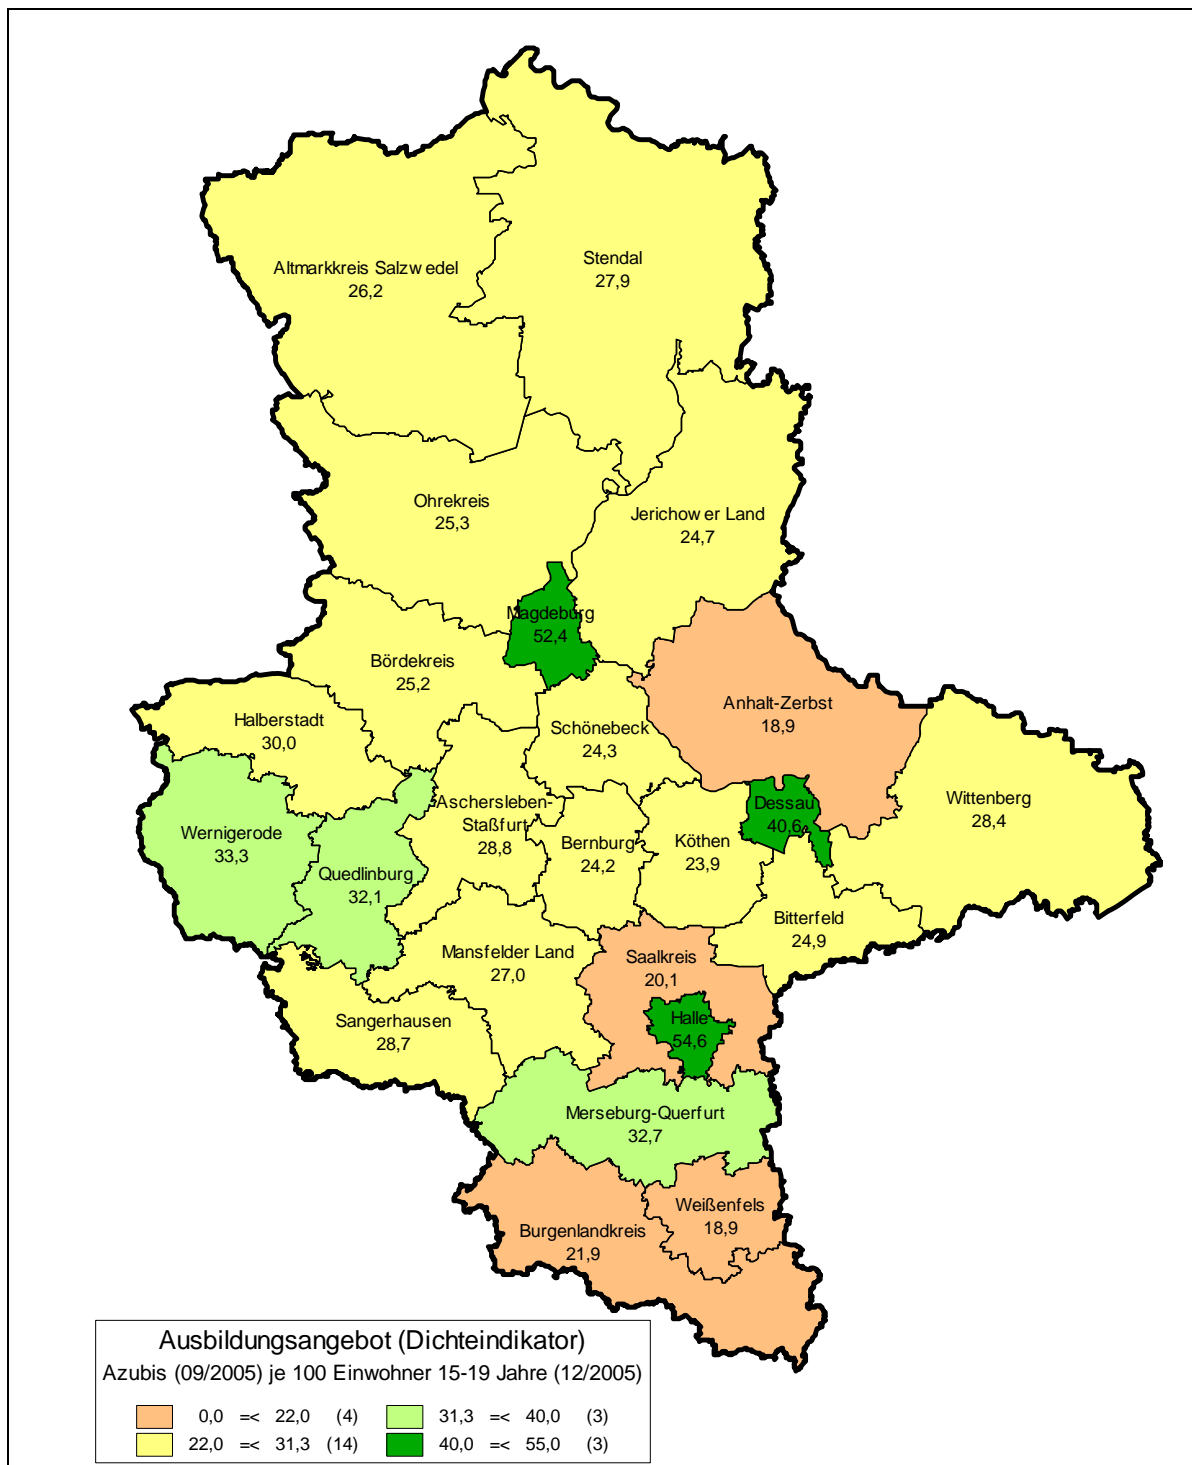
Altmarkkreis Salzw edel
26,2

Stendal
27,9

Ohrekreis
25,3

Jerichow er Land
24,7

Magdeburg
52,4

Bördekreis
25,2

Anhalt-Zerbst
18,9

Halberstadt
30,0

Schönebeck
24,3

Wernigerode
33,3

Aschersleben-Staßfurt
28,8

Dessau
40,6

Wittenberg
28,4

Bernburg
24,2

Köthen
23,9

Quedlinburg
32,1

Bitterfeld
24,9

Mansfelder Land
27,0

Saalkreis
20,1

Halle
54,6

Sangerhausen
28,7

Merseburg-Querfurt
32,7

Weißenfels
18,9

Burgenlandkreis
21,9

Ausbildungsangebot (Dichteindikator)
Azubis (09/2005) je 100 Einwohner 15-19 Jahre (12/2005)

0,0 =< 22,0 (4)
22,0 =< 31,3 (14)
31,3 =< 40,0 (3)
40,0 =< 55,0 (3)